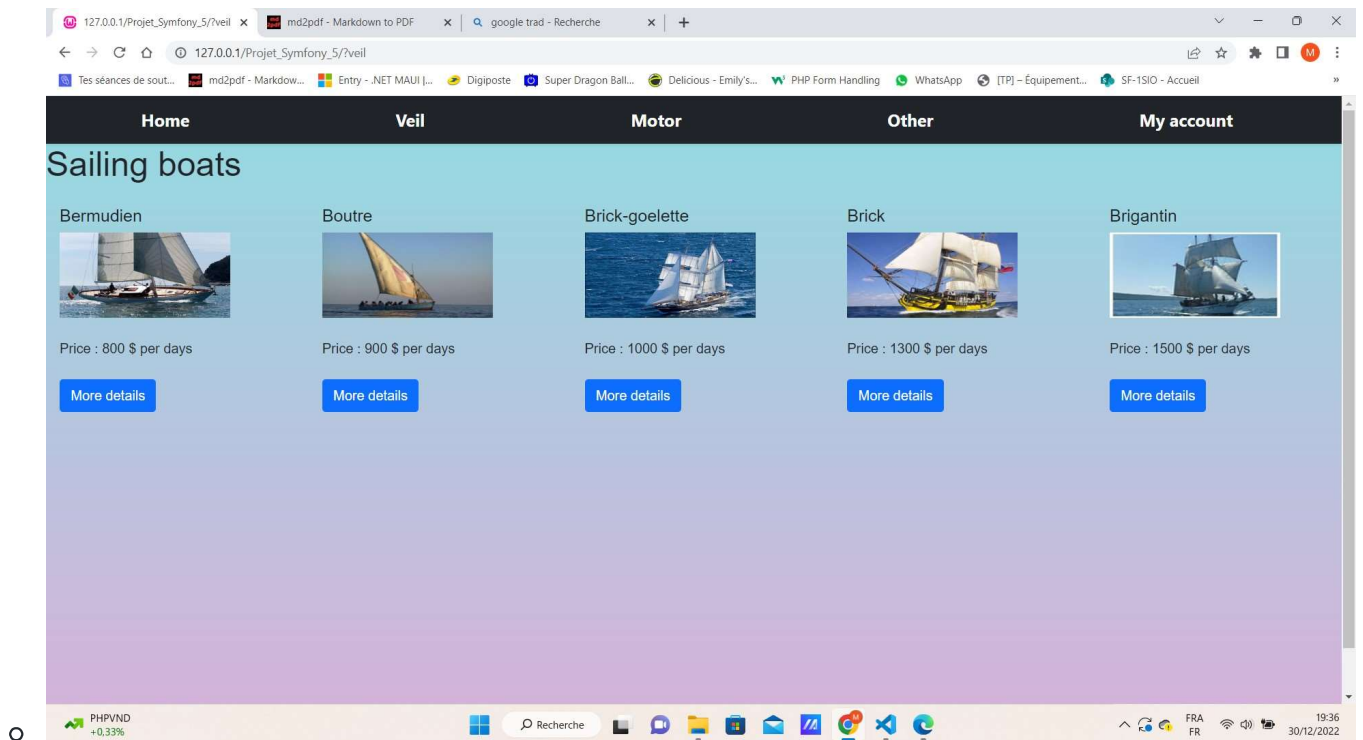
127.0.0.1/Projet_Symfony_5/?veil ×
md2pdf - Markdown to PDF ×
google trad - Recherche ×
+

127.0.0.1/Projet_Symfony_5/?veil

Tes séances de sout... md2pdf - Markdow... Entry - .NET MAUI |... Digiposte Super Dragon Ball... Delicious - Emily's... PHP Form Handling WhatsApp [TP] – Équipement... SF-1SIO - Accueil

Home Veil Motor Other My account

Sailing boats

Bermudien

Price : 800 $ per days

More details

Boutre

Price : 900 $ per days

More details

Brick-goelette

Price : 1000 $ per days

More details

Brick

Price : 1300 $ per days

More details

Brigantin

Price : 1500 $ per days

More details

PHPVND +0,33%

Recherche

FRA FR

19:36 30/12/2022